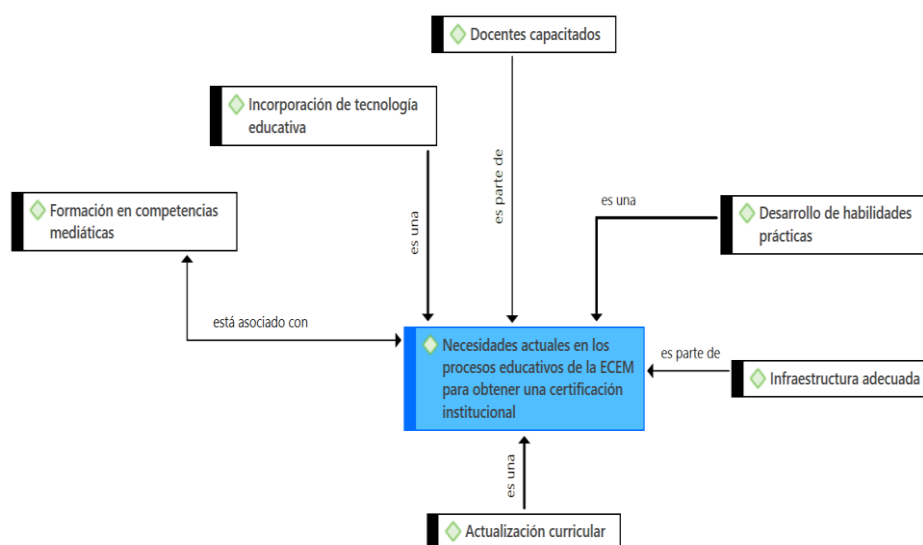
Docentes capacitados

Incorporación de tecnología educativa

Formación en competencias mediáticas

es parte de

es una

es una

Desarrollo de habilidades prácticas

está asociado con

Necesidades actuales en los procesos educativos de la ECEM para obtener una certificación institucional

es parte de

Infraestructura adecuada

es una

Actualización curricular